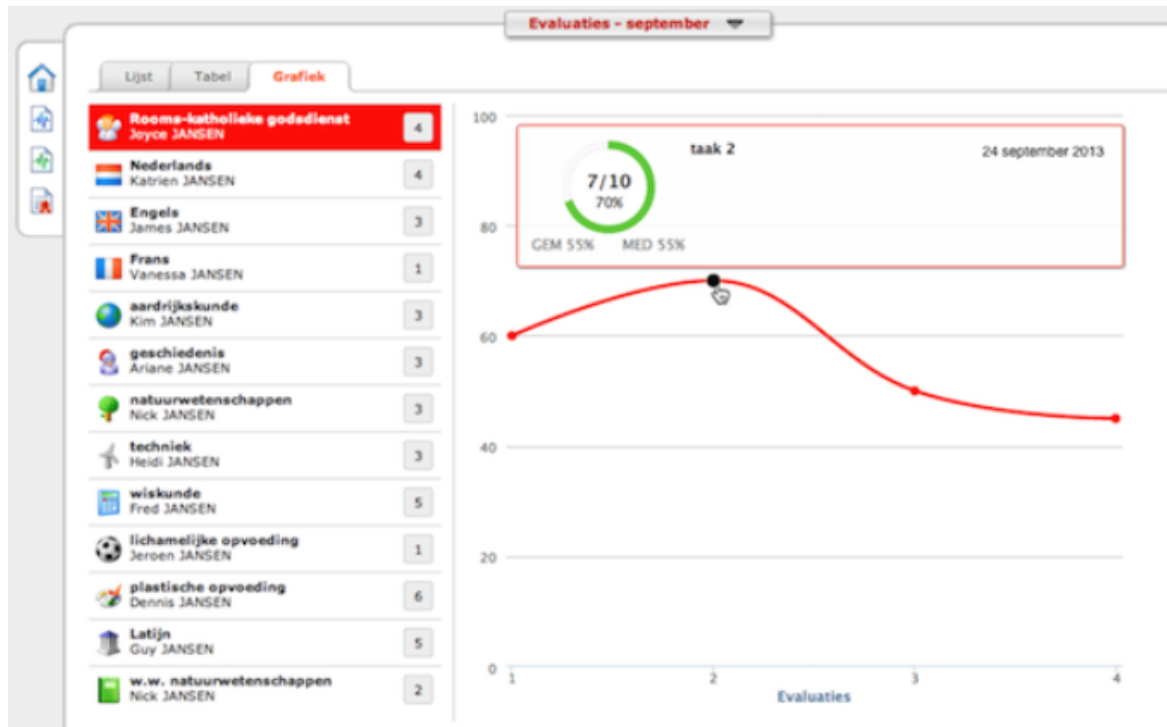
Evaluaties - september

Lijst | Tabel | Grafiek

Rooms-katholieke godsdienst
Joyce JANSEN 4

Nederlands
Katrien JANSEN 4

Engels
James JANSEN 3

Frans
Vanessa JANSEN 1

aardrijkskunde
Kim JANSEN 3

geschiedenis
Ariane JANSEN 3

natuurwetenschappen
Nick JANSEN 3

techniek
Heidi JANSEN 3

wiskunde
Fred JANSEN 5

lichamelijke opvoeding
Jeroen JANSEN 1

plastische opvoeding
Dennis JANSEN 6

Latijn
Guy JANSEN 5

w.w. natuurwetenschappen
Nick JANSEN 2

100

80

60

40

20

0

7/10
70%

taak 2

24 september 2013

GEM 55% MED 55%

1 2 3 4

Evaluaties